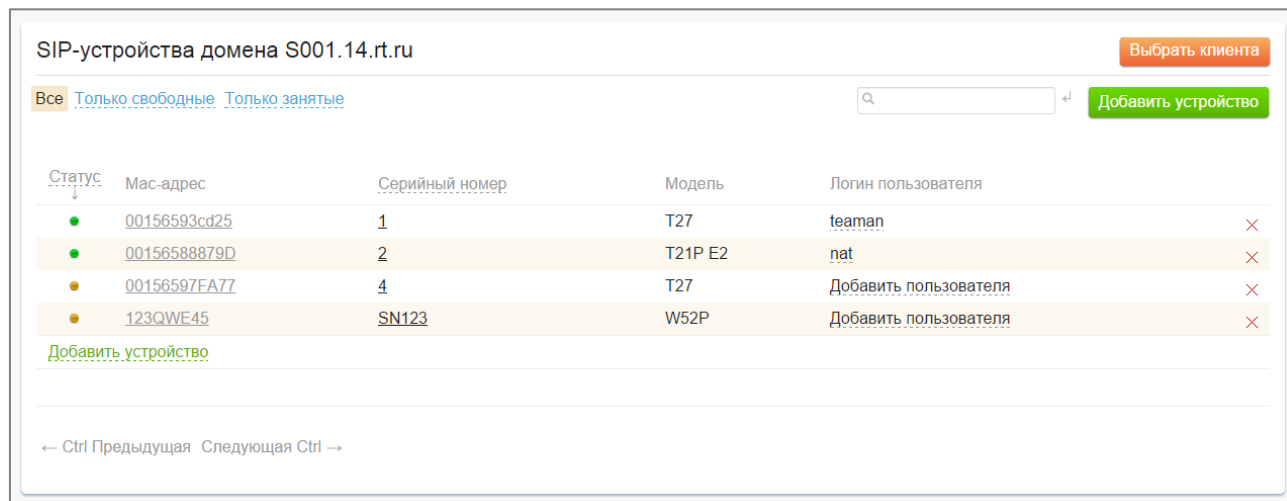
SIP-устройства домена S001.14.rt.ru

Выбрать клиента

Все Только свободные Только занятые

Добавить устройство

| Статус ↓ | Mac-адрес | Серийный номер | Модель | Логин пользователя | |
|---|---|---|---|---|---|
| ● | 00156593cd25 | 1 | T27 | teaman | × |
| ● | 00156588879D | 2 | T21P E2 | nat | × |
| ● | 00156597FA77 | 4 | T27 | Добавить пользователя | × |
| ● | 123QWE45 | SN123 | W52P | Добавить пользователя | × |

Добавить устройство

← Ctrl Предыдущая Следующая Ctrl →